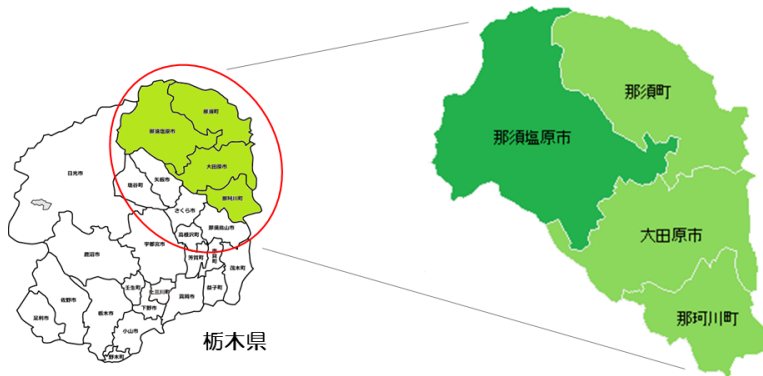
那須町
那須塩原市
大田原市
那珂川町
日光市
矢板市
塩谷町
さくら市
高根沢町
那須烏山市
鹿沼市
宇都宮市
芳賀町
市貝町
茂木町
壬生町
上三川町
真岡市
益子町
佐野市
栃木市
足利市
小山市
下野市
野木町
栃木県
那須町
那須塩原市
大田原市
那珂川町